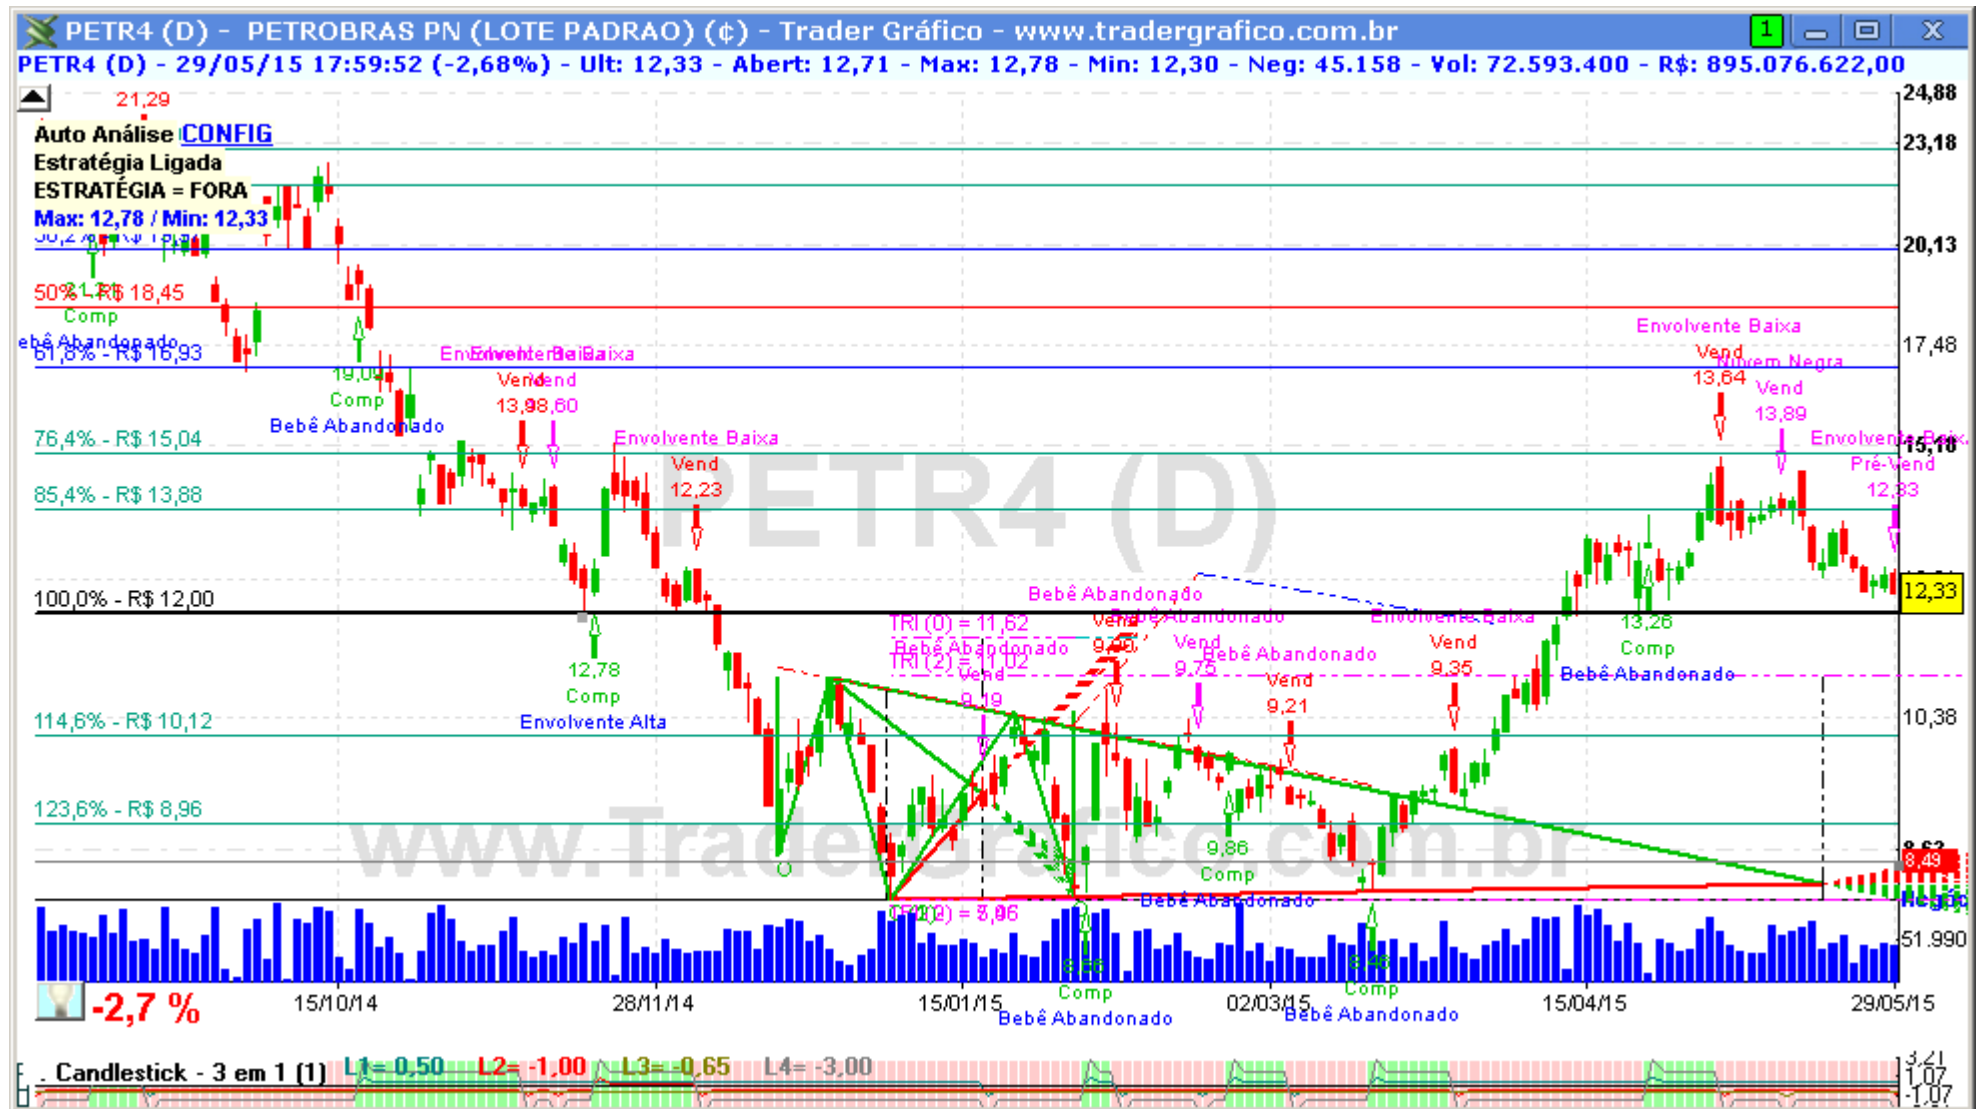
PETR4 (D) - PETROBRAS PN (LOTE PADRAO) (¢) - Trader Gráfico - www.tradergrafico.com.br

PETR4 (D) - 29/05/15 17:59:52 (-2,68%) - Ult: 12,33 - Abert: 12,71 - Max: 12,78 - Min: 12,30 - Neg: 45.158 - Vol: 72.593.400 - R$: 895.076.622,00

21,29

Auto Análise CONFIG
Estratégia Ligada
ESTRATÉGIA = FORA
Max: 12,78 / Min: 12,33

50% - R$ 18,45
Comp
Bebê Abandonado
61,8% - R$ 16,93
19,04
Comp
Bebê Abandonado
76,4% - R$ 15,04
85,4% - R$ 13,88
100,0% - R$ 12,00
114,6% - R$ 10,12
123,6% - R$ 8,96

Envolvente Baixa
Vend
13,98
13,60
Envolvente Baixa
Vend
12,23
12,78
Comp
Envolvente Alta

Bebê Abandonado
TRI (0) = 11,62
Bebê Abandonado
TRI (2) = 11,02
Vend
9,19
Vend
9,75
Bebê Abandonado
Vend
9,21
Envolvente Baixa
Vend
9,35
9,86
Comp
Bebê Abandonado
TRI (1) = 8,06

13,26
Comp
Bebê Abandonado
Envolvente Baixa
Vend
13,64
Nuvem Negra
Vend
13,89
Envolvente Baixa
Pré-Vend
12,33

PETR4 (D)
www.TraderGrafico.com.br

24,88
23,18
20,13
17,48
15,10
12,33
10,38
8,49
51.990

-2,7 %
15/10/14
28/11/14
15/01/15
02/03/15
15/04/15
29/05/15
8,56
Comp
Bebê Abandonado
8,46
Comp
Bebê Abandonado

Candlestick - 3 em 1 (1) L1= 0,50 L2= -1,00 L3= -0,65 L4= -3,00
3,21
1,07
-1,07